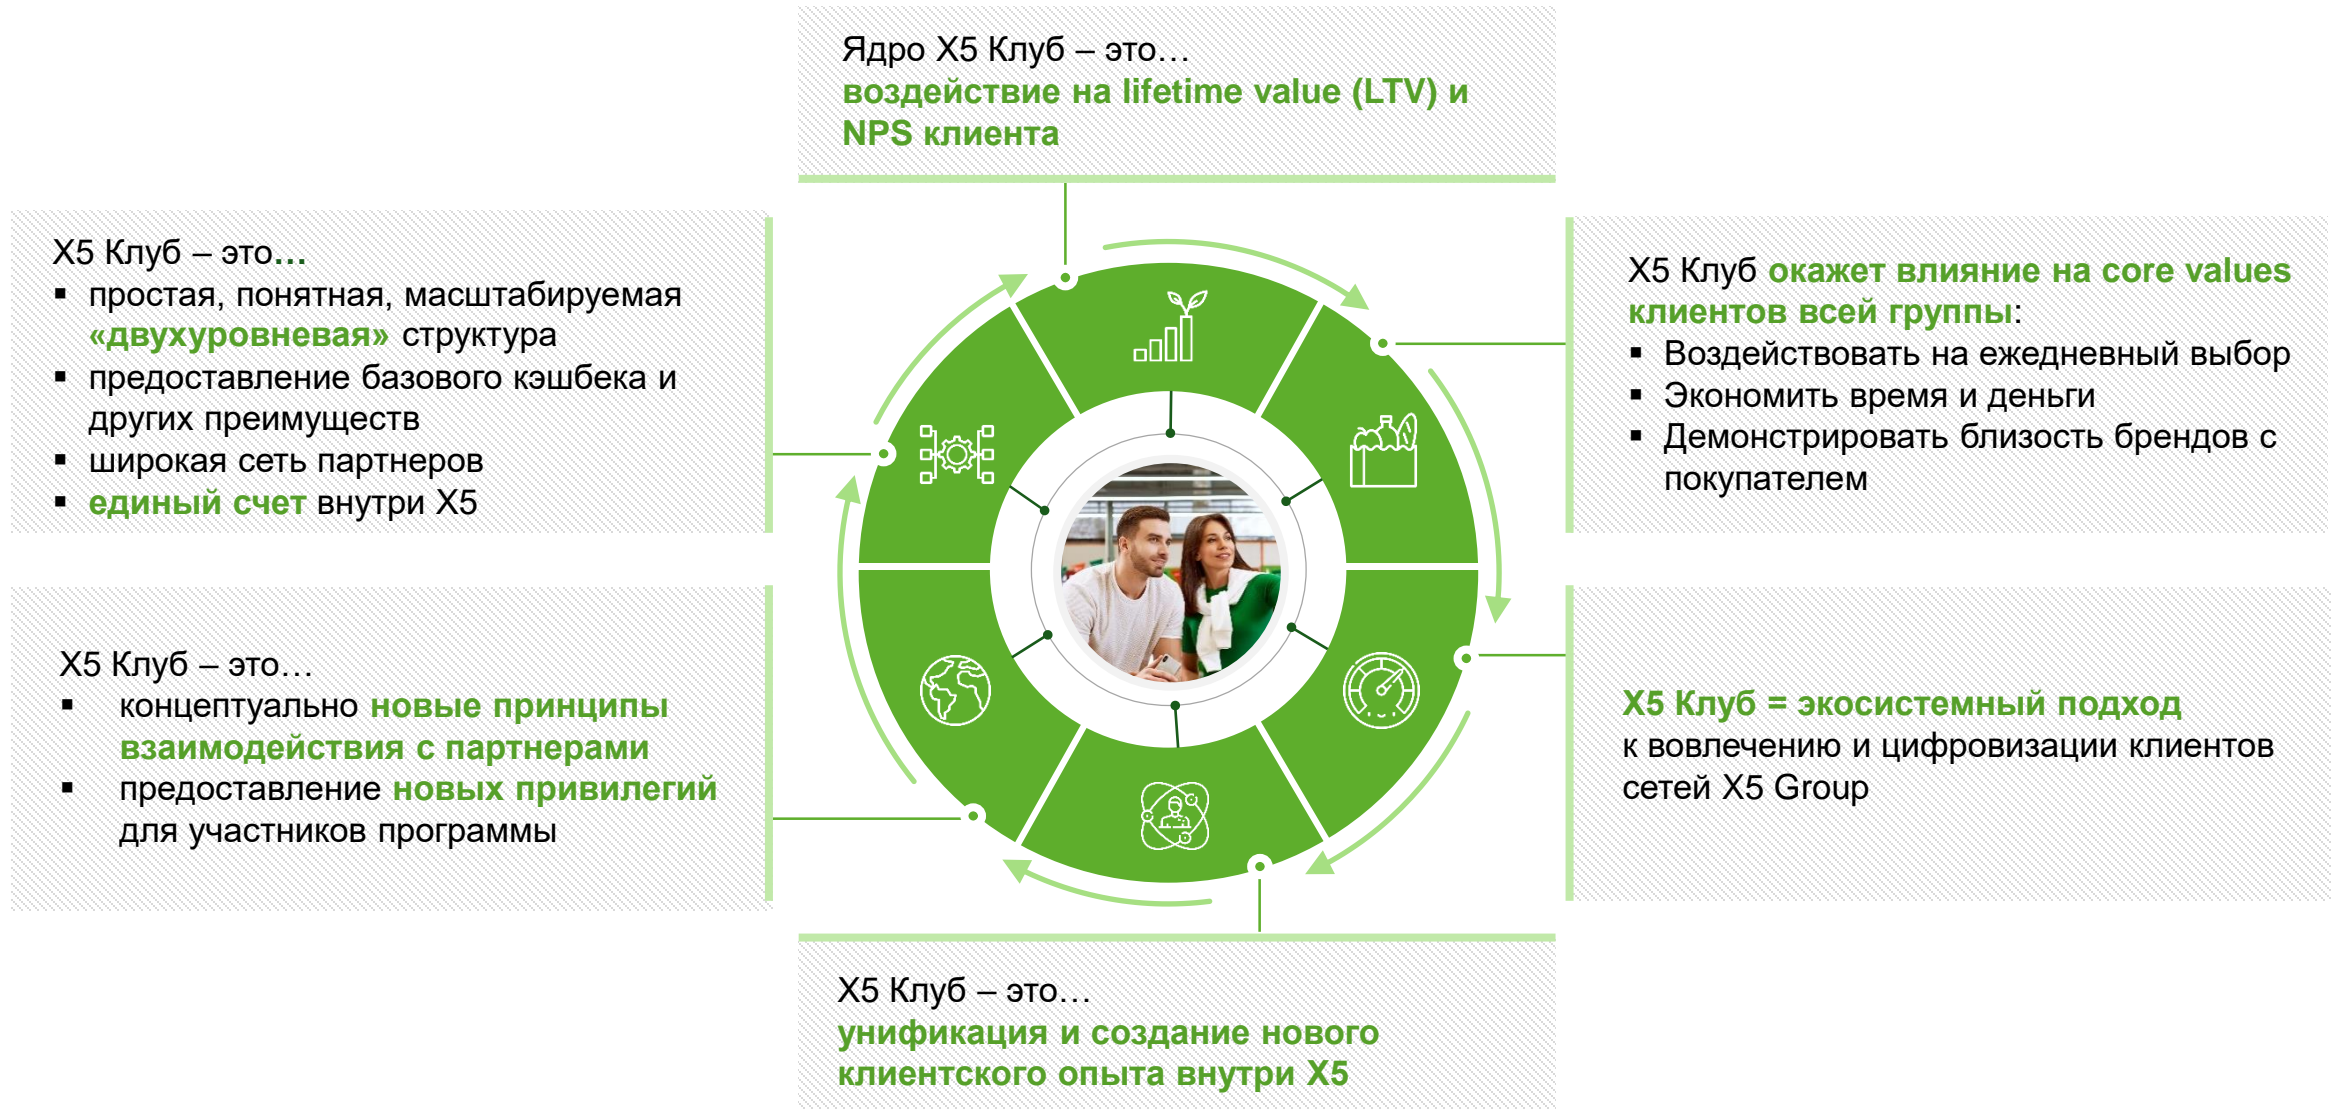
Ядро X5 Клуб – это…
воздействие на lifetime value (LTV) и NPS клиента

X5 Клуб – это…
▪ простая, понятная, масштабируемая «двухуровневая» структура
▪ предоставление базового кэшбека и других преимуществ
▪ широкая сеть партнеров
▪ единый счет внутри X5

X5 Клуб окажет влияние на core values клиентов всей группы:
▪ Воздействовать на ежедневный выбор
▪ Экономить время и деньги
▪ Демонстрировать близость брендов с покупателем

X5 Клуб – это…
▪ концептуально новые принципы взаимодействия с партнерами
▪ предоставление новых привилегий для участников программы

X5 Клуб = экосистемный подход к вовлечению и цифровизации клиентов сетей X5 Group

X5 Клуб – это…
унификация и создание нового клиентского опыта внутри X5